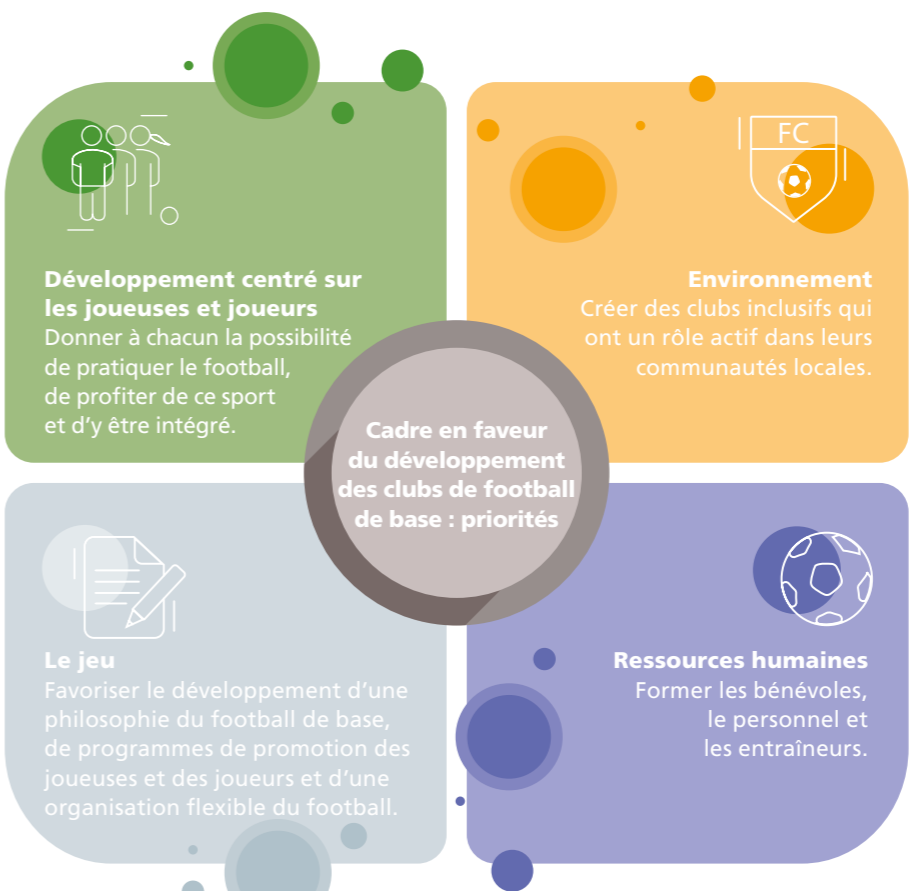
Développement centré sur les joueuses et joueurs
Donner à chacun la possibilité de pratiquer le football, de profiter de ce sport et d'y être intégré.

FC

Environnement
Créer des clubs inclusifs qui ont un rôle actif dans leurs communautés locales.

Cadre en faveur du développement des clubs de football de base : priorités

Le jeu
Favoriser le développement d'une philosophie du football de base, de programmes de promotion des joueuses et des joueurs et d'une organisation flexible du football.

Ressources humaines
Former les bénévoles, le personnel et les entraîneurs.